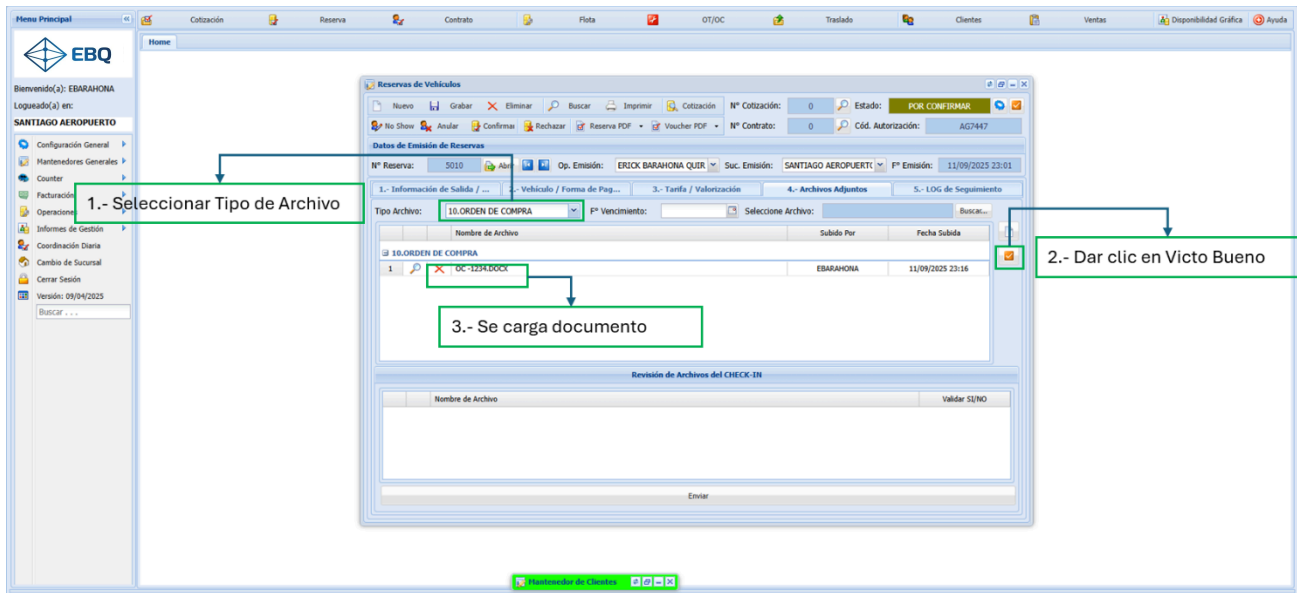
Menu Principal

Cotización | Reserva | Contrato | Flota | OT/OC | Traslado | Clientes | Ventas | Disponibilidad Gráfica | Ayuda

Home

EBQ

Bienvenido(a): EBARAHONA
Logueado(a) en:
SANTIAGO AEROPUERTO

Configuración General
Mantenedores Generales
Counter
Facturación
Operaciones
Informes de Gestión
Coordinación Diaria
Cambio de Sucursal
Cerrar Sesión
Versión: 09/04/2025
Buscar . . .

Reservas de Vehículos

Nuevo | Grabar | Eliminar | Buscar | Imprimir | Cotización | N° Cotización: 0 | Estado: POR CONFIRMAR
No Show | Anular | Confirmar | Rechazar | Reserva PDF | Voucher PDF | N° Contrato: 0 | Cód. Autorización: AG7447

Datos de Emisión de Reservas

N° Reserva: 5010 | Abrir | Op. Emisión: ERICK BARAHONA QUIR | Suc. Emisión: SANTIAGO AEROPUERTO | F° Emisión: 11/09/2025 23:01

1.- Información de Salida / ... | 2.- Vehículo / Forma de Pag... | 3.- Tarifa / Valorización | 4.- Archivos Adjuntos | 5.- LOG de Seguimiento

Tipo Archivo: 10.ORDEN DE COMPRA | F° Vencimiento: | Seleccione Archivo: | Buscar...

| | | Nombre de Archivo | Subido Por | Fecha Subida |
|---|---|---|---|---|
| 10.ORDEN DE COMPRA | | | | |
| 1 | | OC -1234.DOCX | EBARAHONA | 11/09/2025 23:16 |

Revisión de Archivos del CHECK-IN

| | | Nombre de Archivo | Validar SI/NO |
|---|---|---|---|

Enviar

1.- Seleccionar Tipo de Archivo

2.- Dar clic en Victo Bueno

3.- Se carga documento

Mantenedor de Clientes